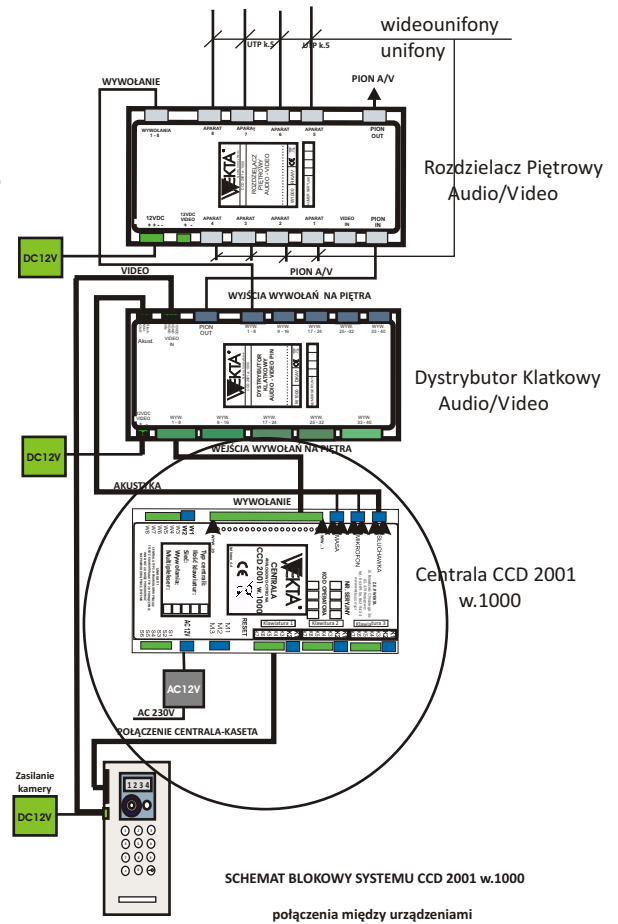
wideounifony
unifony
UTP k.5
UTP k.5
WYWOŁANIE
PION A/V
WYWOŁANIA 1 - 8
APARAT 8
APARAT 7
APARAT 6
APARAT 5
PION OUT
ROZDZIELACZ PIĘTROWY AUDIO - VIDEO
VEKTA
Rozdzielacz Piętrowy Audio/Video
12VDC
12VDC VIDEO
APARAT 4
APARAT 3
APARAT 2
APARAT 1
VIDEO IN
PION IN
DC12V
VIDEO
PION A/V
WYJŚCIA WYWOŁAŃ NA PIĘTRA
Akust.
VIDEO IN
PION OUT
WYW. 1 - 8
WYW. 9 - 16
WYW. 17 - 24
WYW. 25 - 32
WYW. 33 - 40
DYSTRYBUTOR KLATKOWY AUDIO - VIDEO PION
VEKTA
Dystrybutor Klatkowy Audio/Video
12VDC VIDEO
WYW. 1 - 8
WYW. 9 - 16
WYW. 17 - 24
WYW. 25 - 32
WYW. 33 - 40
DC12V
WEJŚCIA WYWOŁAŃ NA PIĘTRA
AKUSTYKA
WYWOŁANIE
KASA
MIKROFON
SŁUCHAWKA
CENTRALA CCD 2001 w.1000
VEKTA
Typ centrali
Wywołanie
KOD OPERATORA
Centrala CCD 2001 w.1000
RESET
Klawiatura 1
Klawiatura 2
Klawiatura 3
AC 12V
AC12V
AC 230V
POŁĄCZENIE CENTRALA-KASETA
Zasilanie kamery
DC12V
1 2 3 4
SCHEMAT BLOKOWY SYSTEMU CCD 2001 w.1000
połączenia między urządzeniami